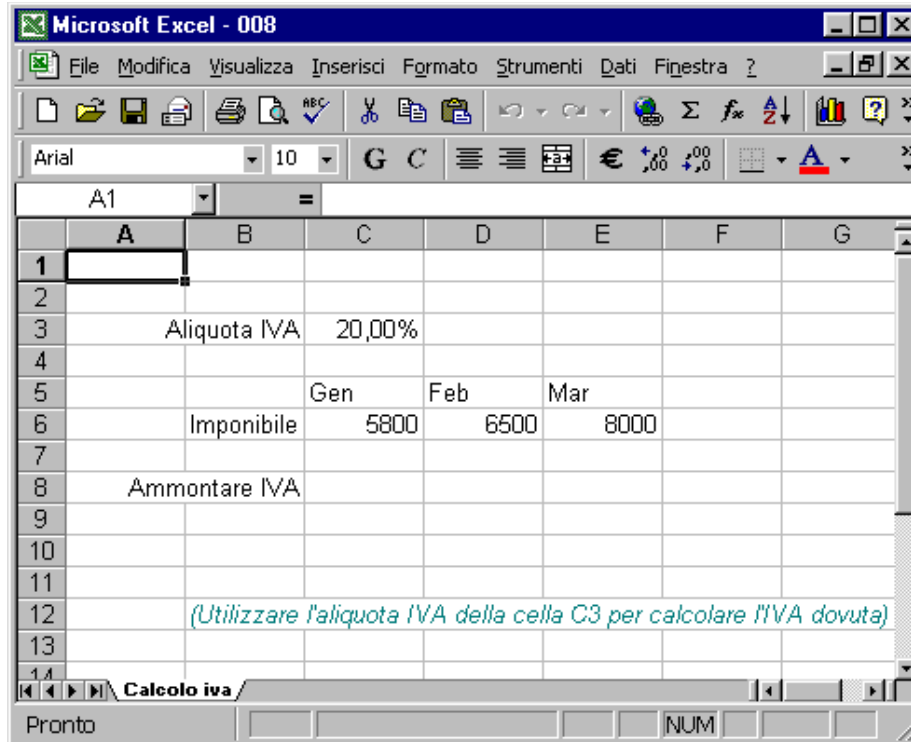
Microsoft Excel - 008

File Modifica Visualizza Inserisci Formato Strumenti Dati Finestra ?

Arial 10 G C €

A1 =

| | A | B | C | D | E | F | G |
|---|---|---|---|---|---|---|---|
| 1 | | | | | | | |
| 2 | | | | | | | |
| 3 | | Aliquota IVA | 20,00% | | | | |
| 4 | | | | | | | |
| 5 | | | Gen | Feb | Mar | | |
| 6 | | Imponibile | 5800 | 6500 | 8000 | | |
| 7 | | | | | | | |
| 8 | | Ammontare IVA | | | | | |
| 9 | | | | | | | |
| 10 | | | | | | | |
| 11 | | | | | | | |
| 12 | | (Utilizzare l'aliquota IVA della cella C3 per calcolare l'IVA dovuta) | | | | | |
| 13 | | | | | | | |
| 14 | | | | | | | |

Calcolo iva

Pronto NUM